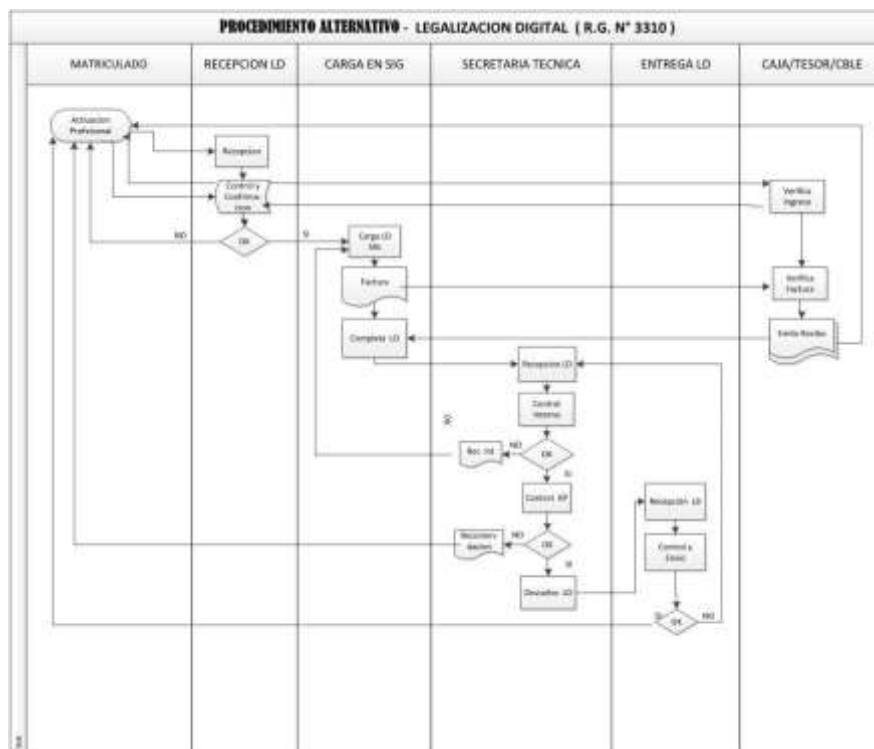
PROCEDIMIENTO ALTERNATIVO - LEGALIZACION DIGITAL ( R.G. N° 3310 )

| MATRICULADO | RECEPCION LD | CARGA EN SIG | SECRETARIA TECNICA | ENTREGA LD | CAJA/TESOR/CBLE |
|---|---|---|---|---|---|

Actuacion Profesional

Recepcion

Control y Confirmacion

NO

OK

SI

Carga LD SIG

Factura

Completa LD

Verifica Ingreso

Verifica Factura

Emite Recibo

Recepcion LD

Control Interno

NO

Doc. Inf.

NO

OK

SI

Control AP

Rechazo Recepcion LD

NO

OK

SI

Despacho LD

Recepcion LD

Control y Envio

SI

OK

NO